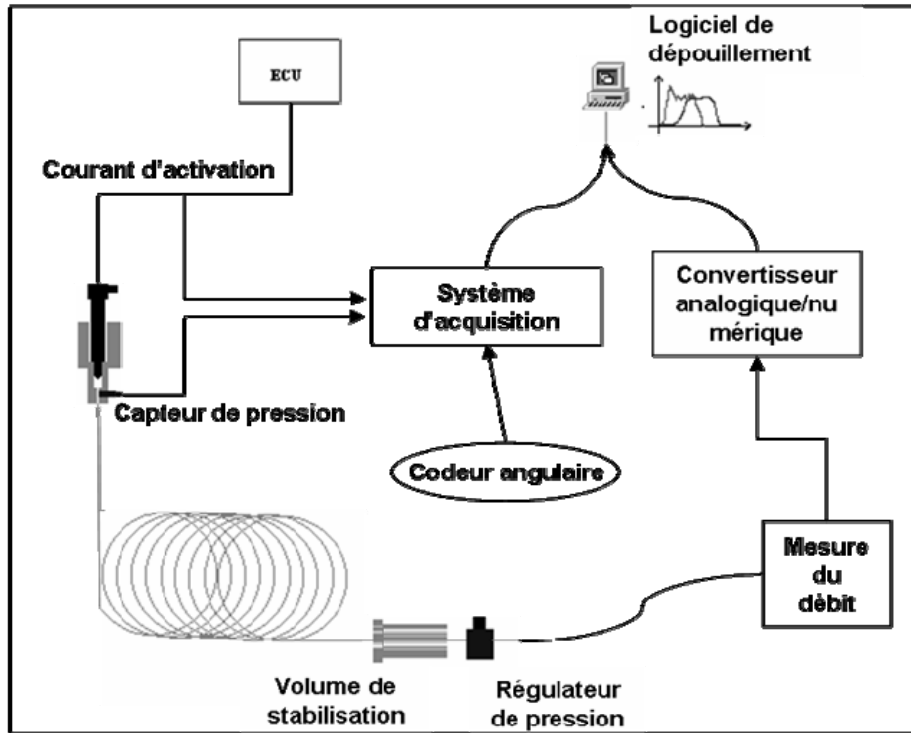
Logiciel de dépouillement

ECU

Courant d'activation

Système d'acquisition

Convertisseur analogique/nu mérique

Capteur de pression

Codeur angulaire

Mesure du débit

Volume de stabilisation

Régulateur de pression